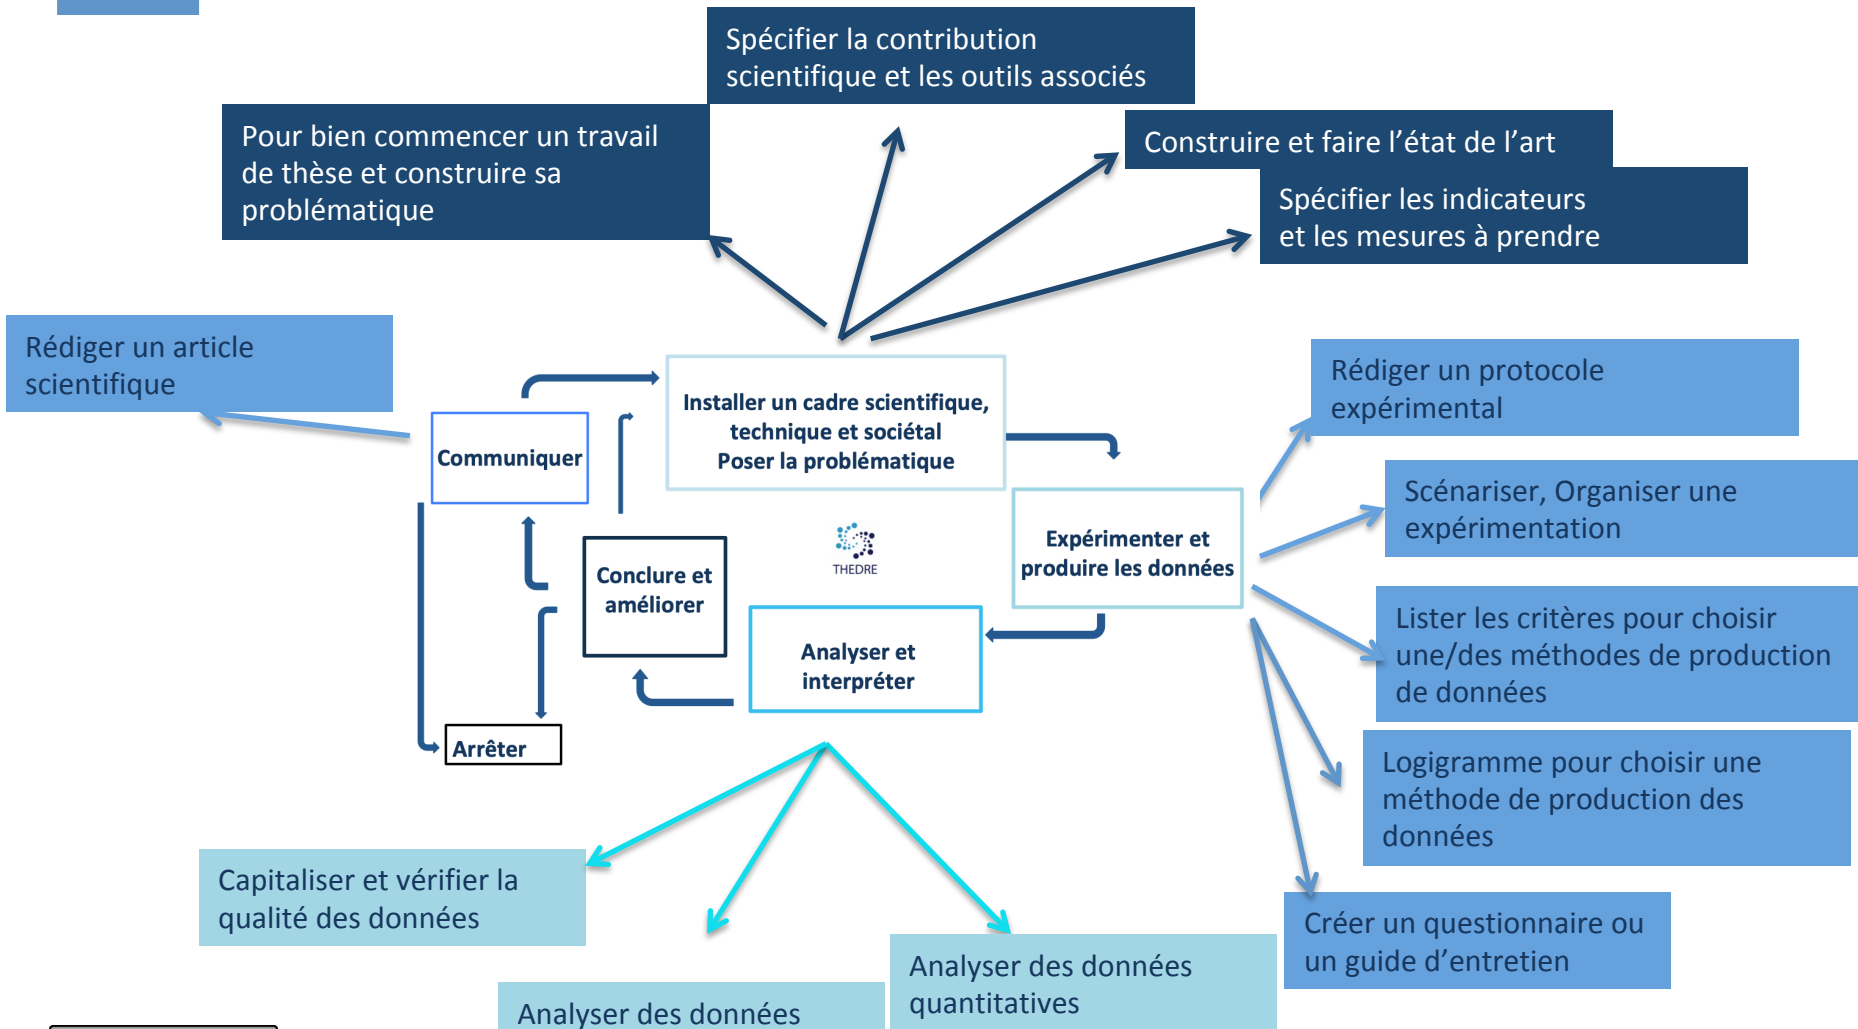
Spécifier la contribution scientifique et les outils associés

Pour bien commencer un travail de thèse et construire sa problématique

Construire et faire l'état de l'art

Spécifier les indicateurs et les mesures à prendre

Rédiger un article scientifique

Installer un cadre scientifique, technique et sociétal
Poser la problématique

Rédiger un protocole expérimental

Communiquer

Scénariser, Organiser une expérimentation

Concluer et améliorer

THEDRE

Expérimenter et produire les données

Lister les critères pour choisir une/des méthodes de production de données

Analyser et interpréter

Arrêter

Logigramme pour choisir une méthode de production des données

Capitaliser et vérifier la qualité des données

Créer un questionnaire ou un guide d'entretien

Analyser des données quantitatives

Analyser des données